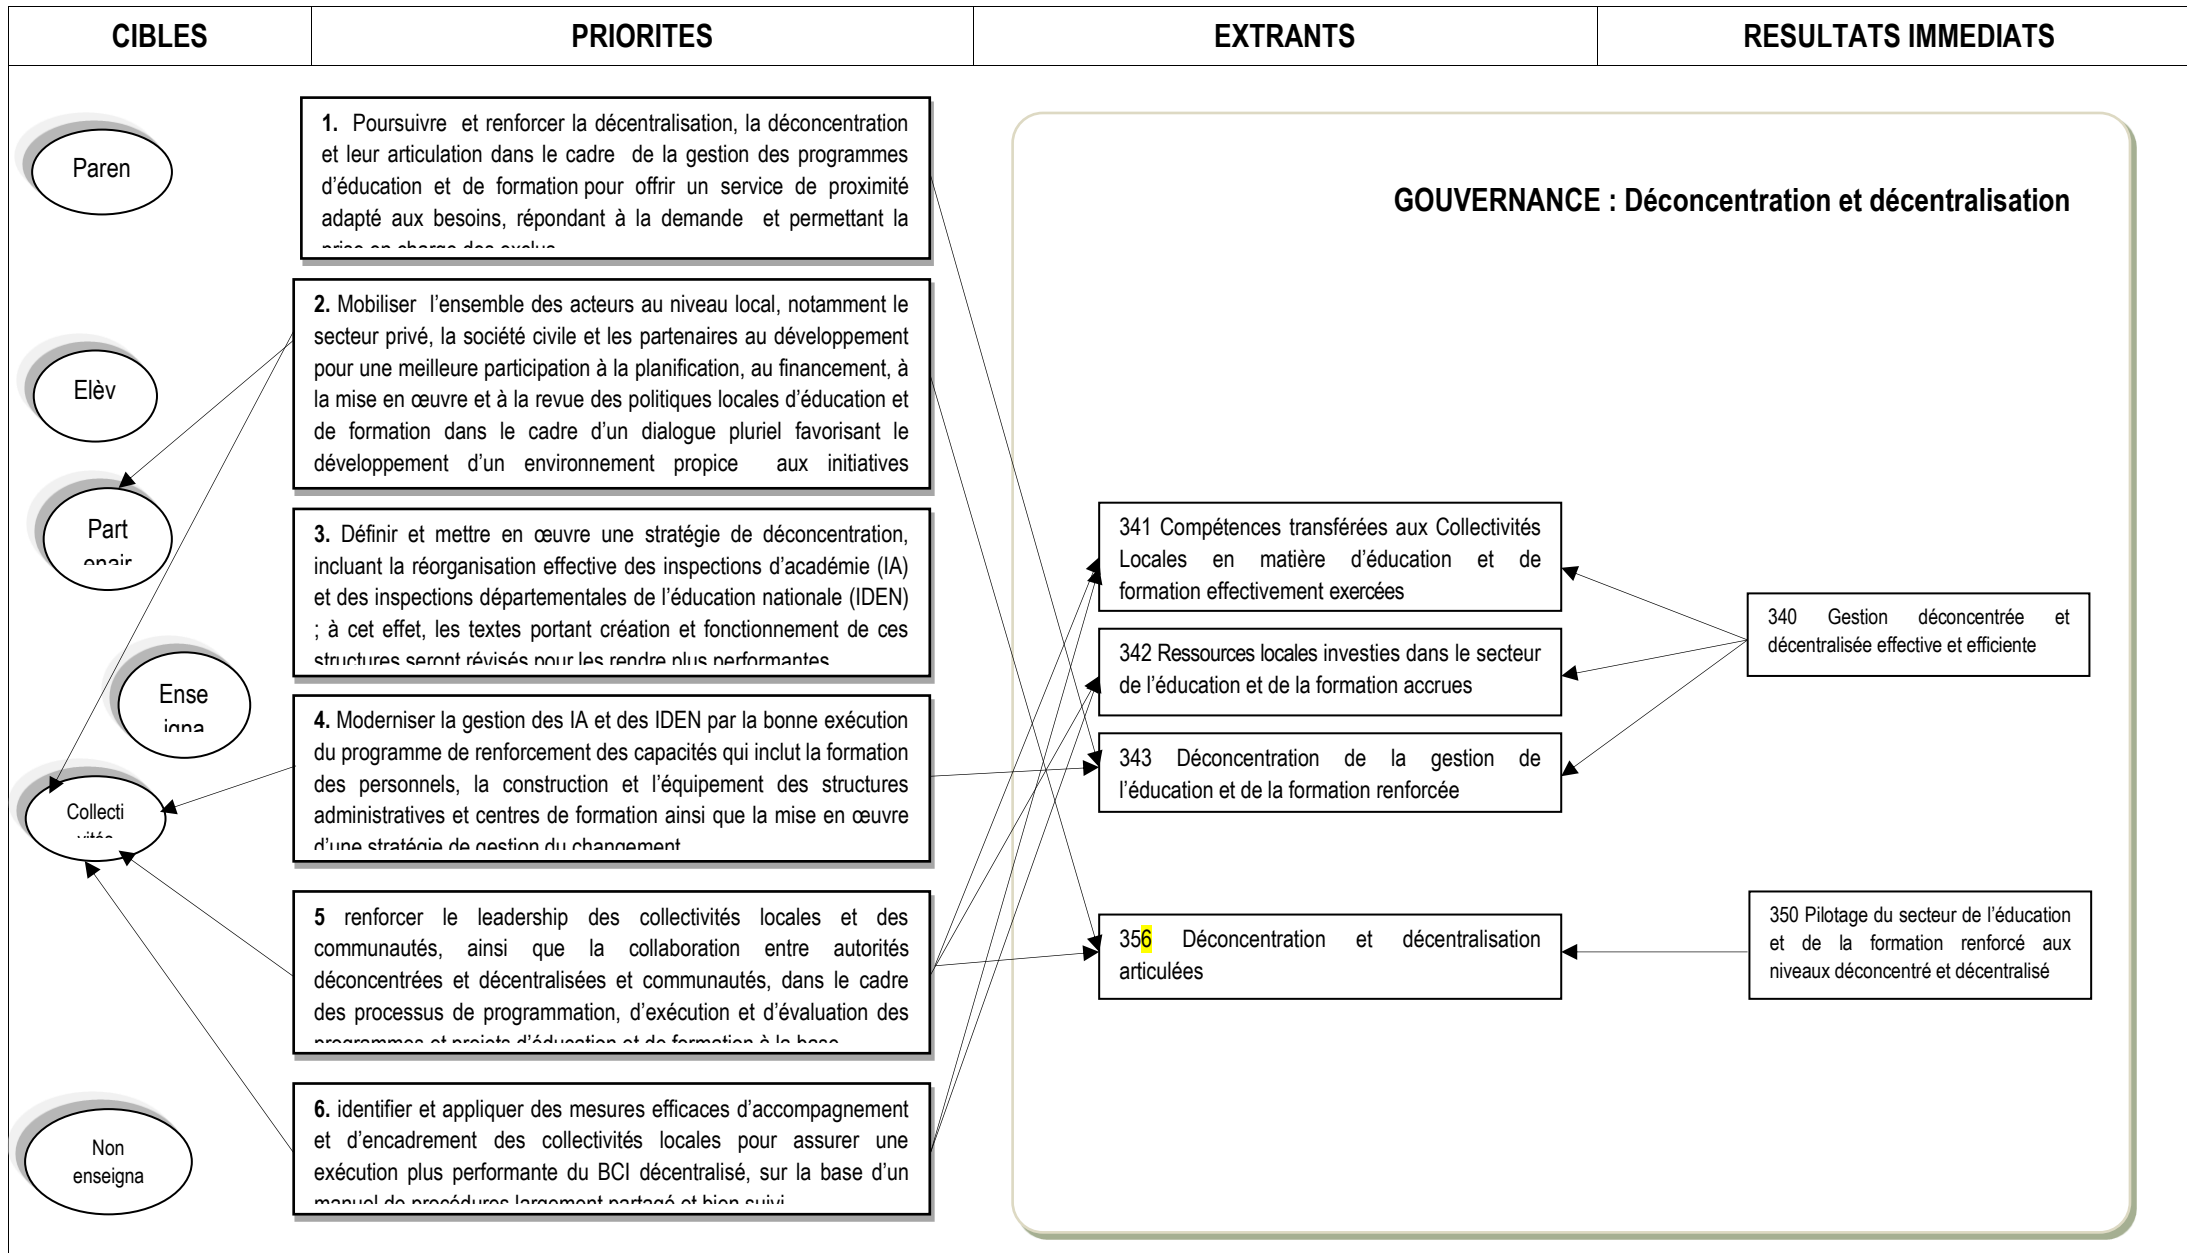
| CIBLES | PRIORITES | EXTRANTS | RESULTATS IMMEDIATS |
|---|---|---|---|

Paren

Elèv

Part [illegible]

Ense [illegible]

Collecti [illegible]

Non enseigna

**1.** Poursuivre et renforcer la décentralisation, la déconcentration et leur articulation dans le cadre de la gestion des programmes d'éducation et de formation pour offrir un service de proximité adapté aux besoins, répondant à la demande et permettant la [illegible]

**2.** Mobiliser l'ensemble des acteurs au niveau local, notamment le secteur privé, la société civile et les partenaires au développement pour une meilleure participation à la planification, au financement, à la mise en œuvre et à la revue des politiques locales d'éducation et de formation dans le cadre d'un dialogue pluriel favorisant le développement d'un environnement propice aux initiatives

**3.** Définir et mettre en œuvre une stratégie de déconcentration, incluant la réorganisation effective des inspections d'académie (IA) et des inspections départementales de l'éducation nationale (IDEN) ; à cet effet, les textes portant création et fonctionnement de ces structures seront révisés pour les rendre plus performantes

**4.** Moderniser la gestion des IA et des IDEN par la bonne exécution du programme de renforcement des capacités qui inclut la formation des personnels, la construction et l'équipement des structures administratives et centres de formation ainsi que la mise en œuvre d'une stratégie de gestion du changement

**5** renforcer le leadership des collectivités locales et des communautés, ainsi que la collaboration entre autorités déconcentrées et décentralisées et communautés, dans le cadre des processus de programmation, d'exécution et d'évaluation des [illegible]

**6.** identifier et appliquer des mesures efficaces d'accompagnement et d'encadrement des collectivités locales pour assurer une exécution plus performante du BCI décentralisé, sur la base d'un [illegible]

GOUVERNANCE : Déconcentration et décentralisation

341 Compétences transférées aux Collectivités Locales en matière d'éducation et de formation effectivement exercées

342 Ressources locales investies dans le secteur de l'éducation et de la formation accrues

343 Déconcentration de la gestion de l'éducation et de la formation renforcée

356 Déconcentration et décentralisation articulées

340 Gestion déconcentrée et décentralisée effective et efficiente

350 Pilotage du secteur de l'éducation et de la formation renforcé aux niveaux déconcentré et décentralisé